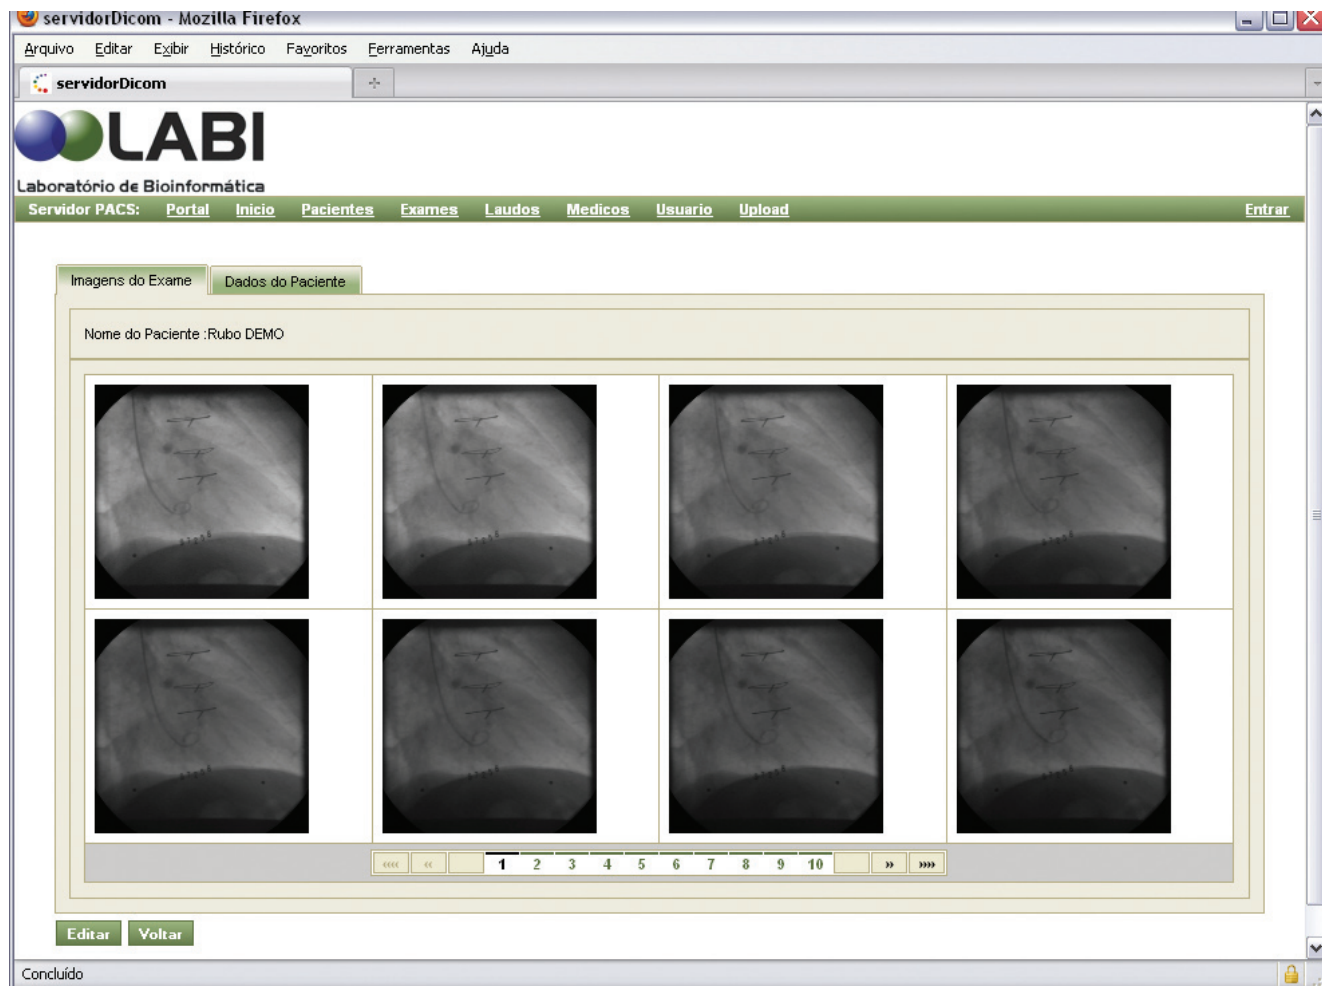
servidorDicom - Mozilla Firefox

Arquivo Editar Exibir Histórico Favoritos Ferramentas Ajuda

servidorDicom

LABI
Laboratório de Bioinformática

Servidor PACS: Portal Inicio Pacientes Exames Laudos Medicos Usuario Upload Entrar

Imagens do Exame Dados do Paciente

Nome do Paciente :Rubo DEMO

«« « 1 2 3 4 5 6 7 8 9 10 » »»

Editar Voltar

Concluído